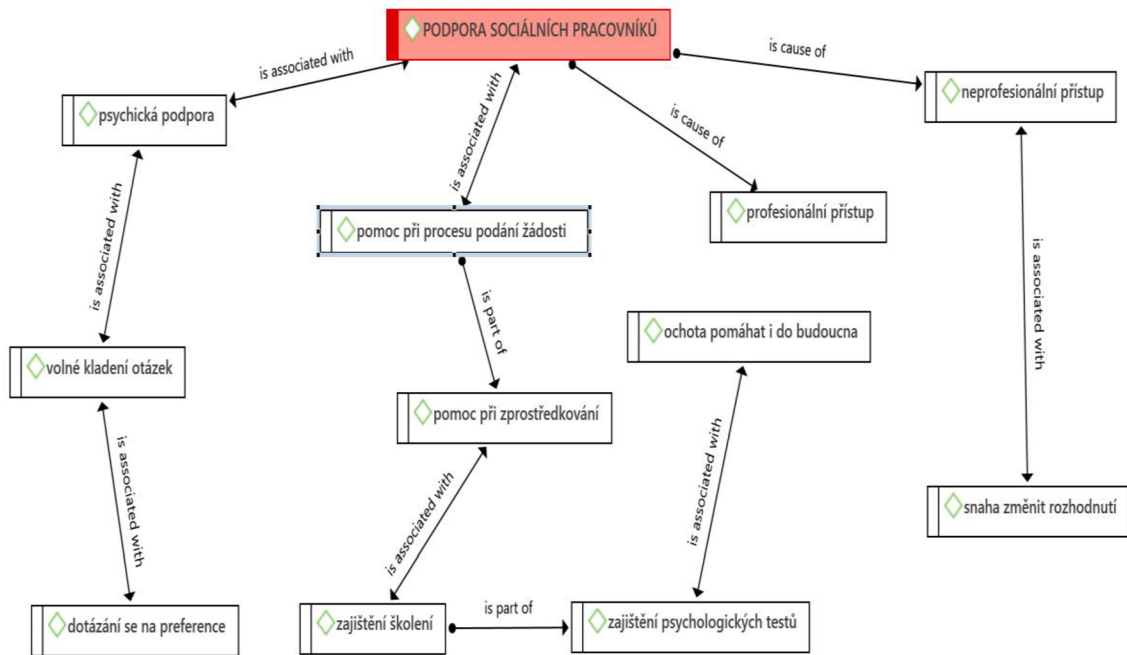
PODPORA SOCIÁLNÍCH PRACOVNÍKŮ

is associated with

is cause of

psychická podpora

is associated with

is cause of

neprofesionální přístup

pomoc při procesu podání žádosti

profesionální přístup

is associated with

is associated with

is part of

ochota pomáhat i do budoucna

volné kladení otázek

pomoc při zprostředkování

is associated with

is associated with

is associated with

snaha změnit rozhodnutí

is part of

dotázání se na preference

zajištění školení

zajištění psychologických testů